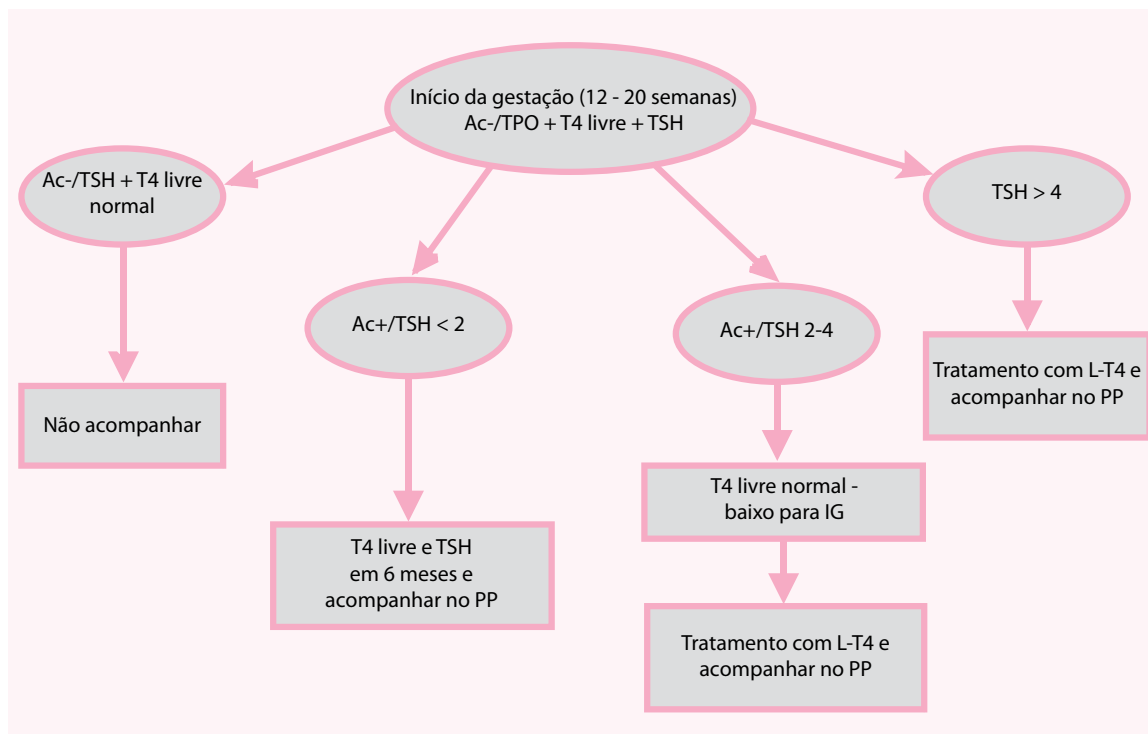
Início da gestação (12 - 20 semanas)
Ac-/TPO + T4 livre + TSH

Ac-/TSH + T4 livre normal

Não acompanhar

Ac+/TSH < 2

T4 livre e TSH em 6 meses e acompanhar no PP

Ac+/TSH 2-4

T4 livre normal - baixo para IG

Tratamento com L-T4 e acompanhar no PP

TSH > 4

Tratamento com L-T4 e acompanhar no PP